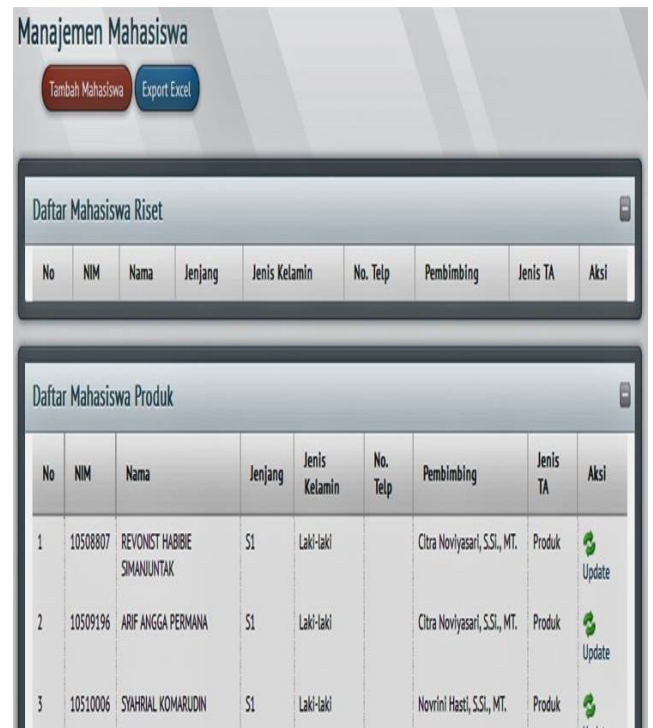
Manajemen Mahasiswa

Tambah Mahasiswa Export Excel

Daftar Mahasiswa Riset

| No | NIM | Nama | Jenjang | Jenis Kelamin | No. Telp | Pembimbing | Jenis TA | Aksi |
|---|---|---|---|---|---|---|---|---|

Daftar Mahasiswa Produk

| No | NIM | Nama | Jenjang | Jenis Kelamin | No. Telp | Pembimbing | Jenis TA | Aksi |
|---|---|---|---|---|---|---|---|---|
| 1 | 10508807 | REVONIST HABIBIE SIMANJUNTAK | S1 | Laki-laki | | Citra Noviyasari, S.Si., MT. | Produk | Update |
| 2 | 10509196 | ARIF ANGGA PERMANA | S1 | Laki-laki | | Citra Noviyasari, S.Si., MT. | Produk | Update |
| 3 | 10510006 | SYAHRIAL KOMARUDIN | S1 | Laki-laki | | Novrini Hasti, S.Si., MT. | Produk | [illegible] |